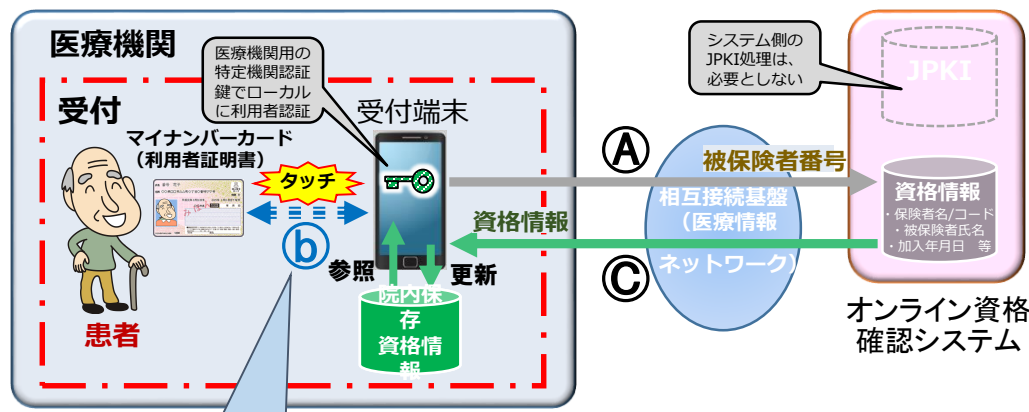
医療機関

医療機関用の特定機関認証鍵でローカルに利用者認証

受付

受付端末

マイナンバーカード（利用者証明書）

タッチ

ⓑ

患者

参照

更新

院内保存資格情報

Ⓐ

被保険者番号

相互接続基盤（医療情報ネットワーク）

資格情報

Ⓒ

システム側のJPKI処理は、必要としない

JPKI

資格情報

・保険者名/コード
・被保険者氏名
・加入年月日　等

オンライン資格確認システム